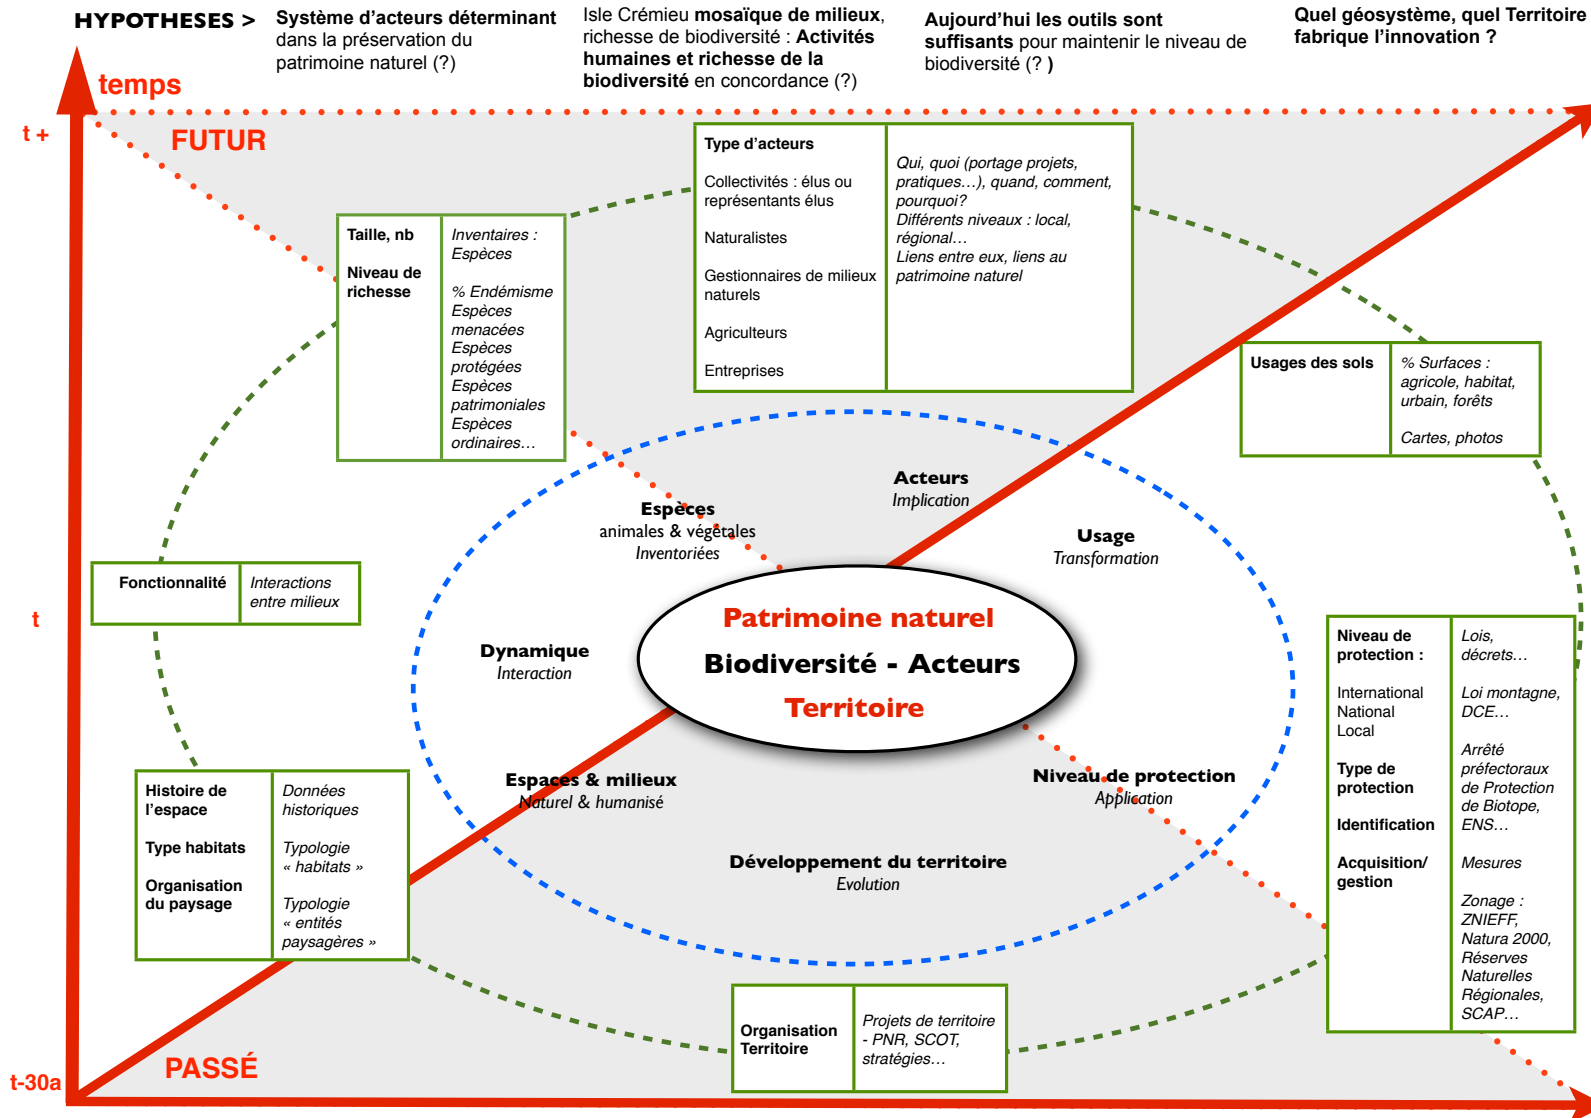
HYPOTHESES > Système d'acteurs déterminant dans la préservation du patrimoine naturel (?)

Isle Crémieu mosaïque de milieux, richesse de biodiversité : Activités humaines et richesse de la biodiversité en concordance (?)

Aujourd'hui les outils sont suffisants pour maintenir le niveau de biodiversité (? )

Quel géosystème, quel Territoire fabrique l'innovation ?

temps

t +

FUTUR

| Type d'acteurs | Qui, quoi (portage projets, pratiques…), quand, comment, pourquoi? Différents niveaux : local, régional… Liens entre eux, liens au patrimoine naturel |
|---|---|
| Collectivités : élus ou représentants élus Naturalistes Gestionnaires de milieux naturels Agriculteurs Entreprises | |

| Taille, nb Niveau de richesse | Inventaires : Espèces % Endémisme Espèces menacées Espèces protégées Espèces patrimoniales Espèces ordinaires… |
|---|---|

| Usages des sols | % Surfaces : agricole, habitat, urbain, forêts Cartes, photos |
|---|---|

| Fonctionnalité | Interactions entre milieux |
|---|---|

t

Espèces animales & végétales Inventoriées

Acteurs Implication

Usage Transformation

Dynamique Interaction

Patrimoine naturel
Biodiversité - Acteurs
Territoire

Espaces & milieux Naturel & humanisé

Niveau de protection Application

Développement du territoire Evolution

| Niveau de protection : International National Local Type de protection Identification Acquisition/ gestion | Lois, décrets… Loi montagne, DCE… Arrêté préfectoraux de Protection de Biotope, ENS… Mesures Zonage : ZNIEFF, Natura 2000, Réserves Naturelles Régionales, SCAP… |
|---|---|

| Histoire de l'espace Type habitats Organisation du paysage | Données historiques Typologie « habitats » Typologie « entités paysagères » |
|---|---|

| Organisation Territoire | Projets de territoire - PNR, SCOT, stratégies… |
|---|---|

t-30a

PASSÉ